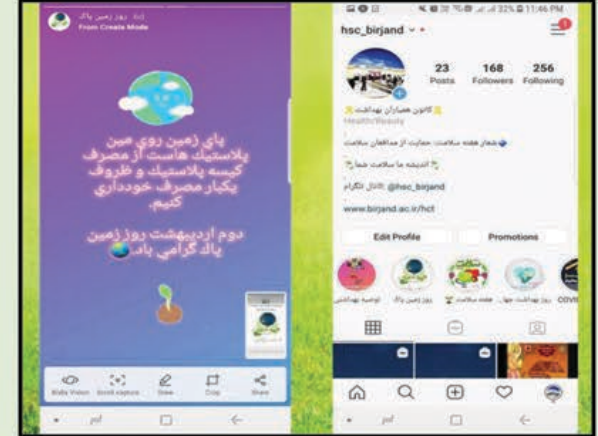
روز زمین پاک
From Create Mode

پای زمین روی مین پلاستیک هاست از مصرف کیسه پلاستیک و ظروف یکبار مصرف خودداری کنیم.

دوم اردیبهشت روز زمین پاک گرامی باد

Bixby Vision
Scroll capture
Draw
Crop
Share

11:46 PM 32%

hsc_birjand

23
Posts
168
Followers
256
Following

کانون همیاران بهداشت
Health/Beauty
شعار هفته سلامت: حمایت از مدافعان سلامت
اندیشه ما سلامت شما
آدرس تلگرام: @hsc_birjand
www.birjand.ac.ir/hct

Edit Profile
Promotions

توصیه بهداشتی
روز زمین پاک
هفته سلامت
روز بهداشت جهانی
COVID